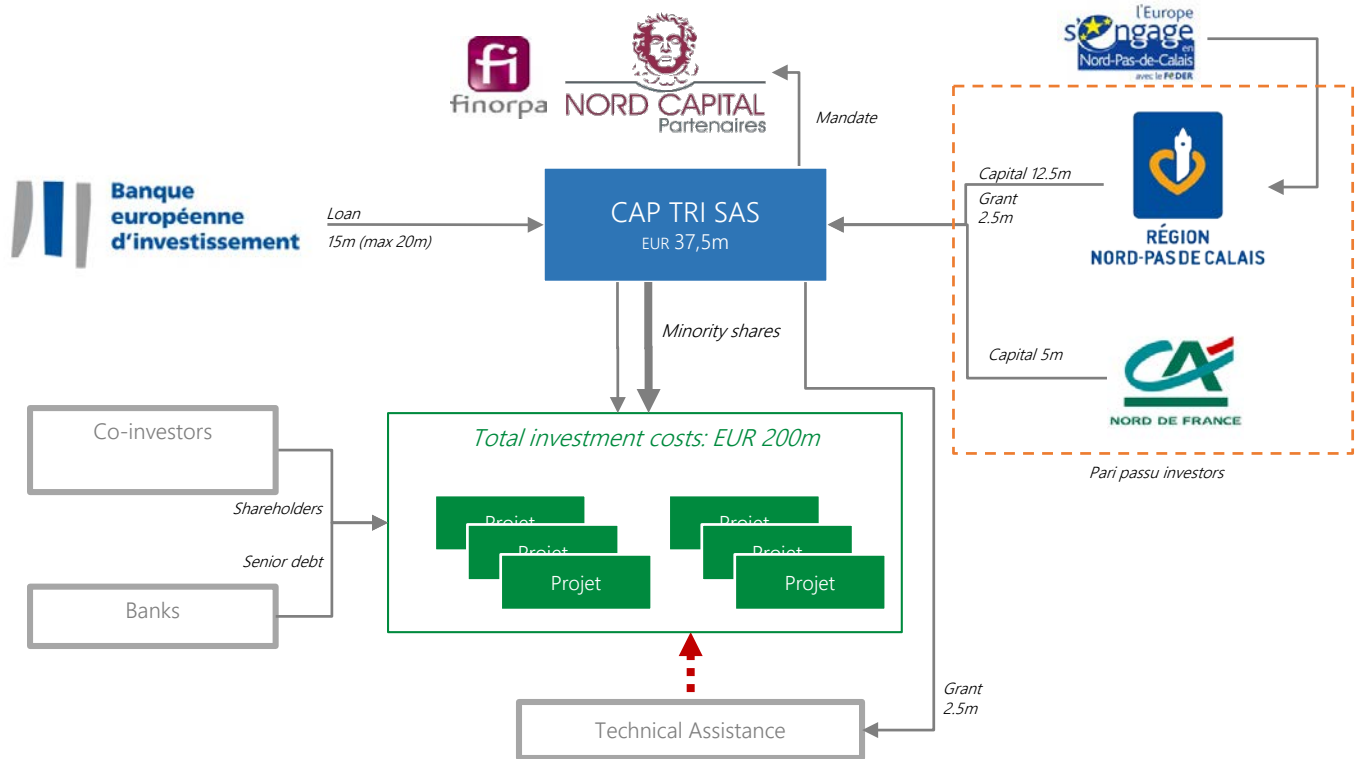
fi
finorpa

NORD CAPITAL
Partenaires

l'Europe s'engage en Nord-Pas-de-Calais
avec le FEDER

Mandate

Banque européenne d'investissement

Loan
15m (max 20m)

CAP TRI SAS
EUR 37,5m

Capital 12.5m
Grant 2.5m

RÉGION NORD-PAS DE CALAIS

Capital 5m

CA
NORD DE FRANCE

Pari passu investors

Minority shares

Co-investors

Shareholders

Senior debt

Banks

Total investment costs: EUR 200m

Projet
Projet
Projet

Projet
Projet
Projet

Grant
2.5m

Technical Assistance